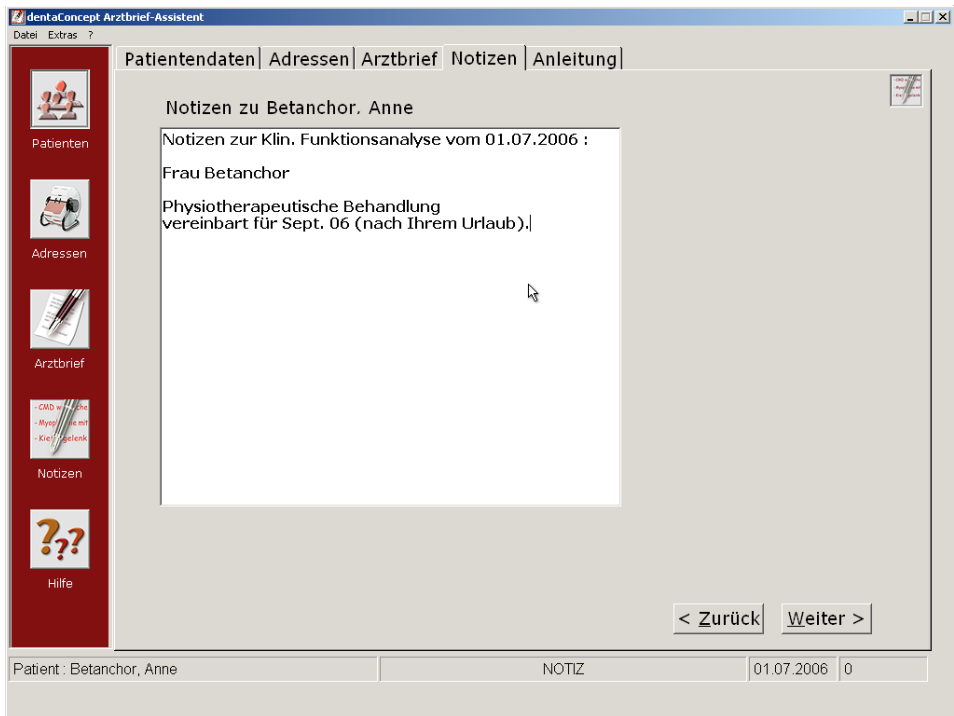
dentaConcept Arztbrief-Assistent
Datei Extras ?

Patientendaten | Adressen | Arztbrief | Notizen | Anleitung

Patienten
Adressen
Arztbrief
- CMD w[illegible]che
- Myop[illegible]e mit
- Kie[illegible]gelenk
Notizen
Hilfe

Notizen zu Betanchor. Anne

Notizen zur Klin. Funktionsanalyse vom 01.07.2006 :

Frau Betanchor

Physiotherapeutische Behandlung
vereinbart für Sept. 06 (nach Ihrem Urlaub).

< Zurück
Weiter >

Patient : Betanchor, Anne | NOTIZ | 01.07.2006 | 0